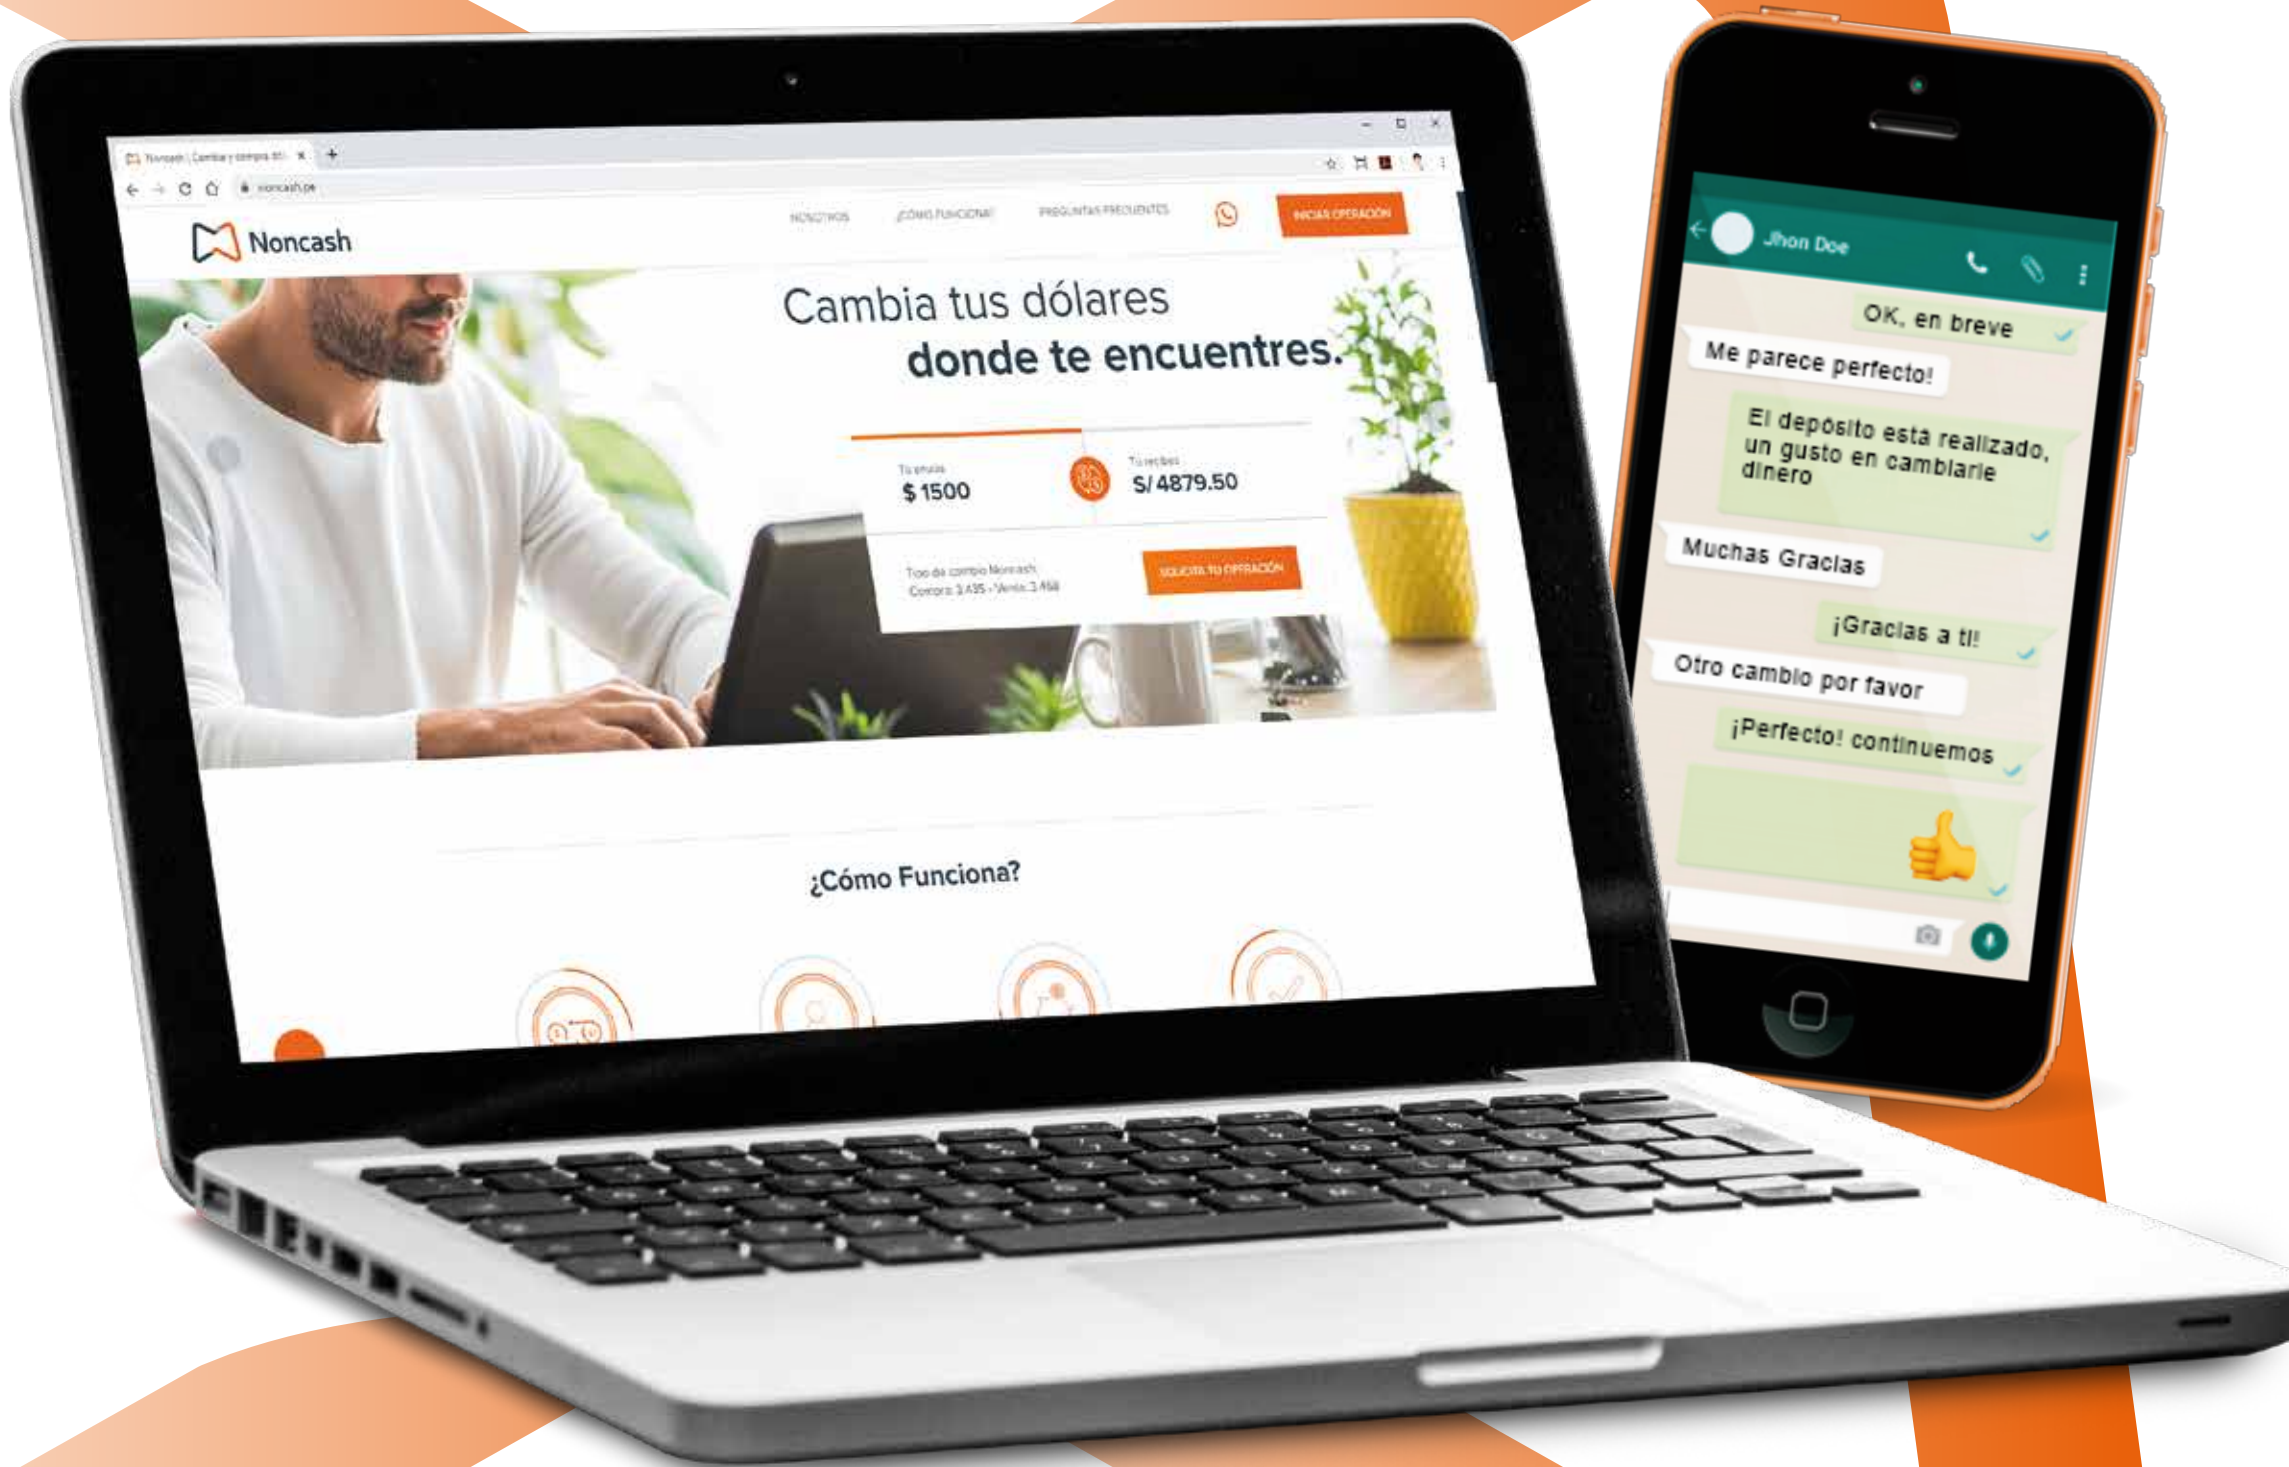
Noncash | Cambia y compra dó...

noncash.pe

Noncash

NOSOTROS ¿CÓMO FUNCIONA? PREGUNTAS FRECUENTES INICIAR OPERACIÓN

Cambia tus dólares donde te encuentres.

Tú envías
$ 1500

Tú recibes
S/ 4879.50

Tipo de cambio Noncash
Compra: 3.435 - Venta: 3.458

SOLICITA TU OPERACIÓN

¿Cómo Funciona?

Jhon Doe

OK, en breve

Me parece perfecto!

El depósito esta realizado, un gusto en cambiarle dinero

Muchas Gracias

¡Gracias a ti!

Otro cambio por favor

¡Perfecto! continuemos